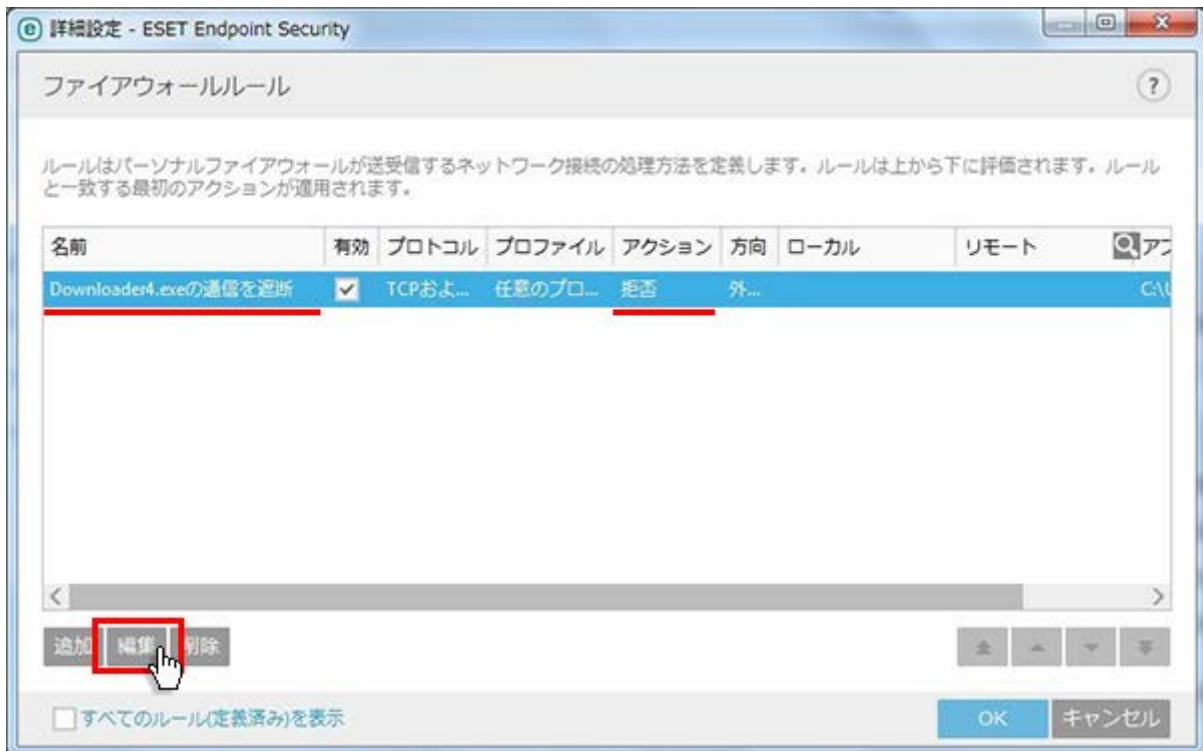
詳細設定 - ESET Endpoint Security

ファイアウォールルール

?

ルールはパーソナルファイアウォールが送受信するネットワーク接続の処理方法を定義します。ルールは上から下に評価されます。ルールと一致する最初のアクションが適用されます。

| 名前 | 有効 | プロトコル | プロファイル | アクション | 方向 | ローカル | リモート | アプ |
|---|---|---|---|---|---|---|---|---|
| Downloader4.exeの通信を遮断 | ✓ | TCPおよ... | 任意のプロ... | 拒否 | 外... | | | C:\U |

追加 編集 削除

すべてのルール(定義済み)を表示

OK キャンセル